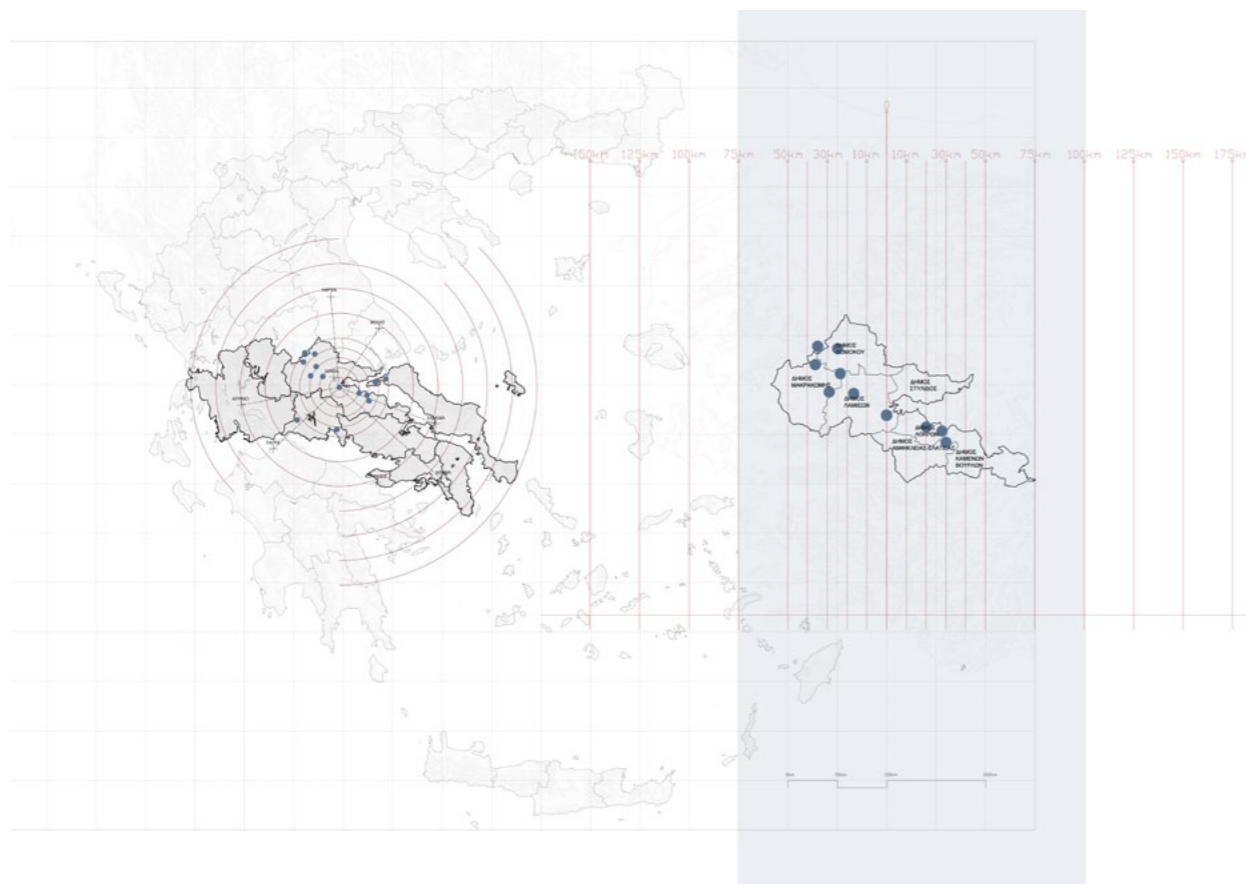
150km 125km 100km 75km 50km 30km 10km 0 10km 30km 50km 75km 100km 125km 150km 175km

ΔΗΜΟΣ ΔΟΜΟΚΟΥ

ΔΗΜΟΣ ΜΑΚΡΑΚΩΜΗΣ

ΔΗΜΟΣ ΣΤΥΛΙΔΟΣ

ΔΗΜΟΣ ΛΑΜΙΕΩΝ

ΔΗΜΟΣ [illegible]

ΔΗΜΟΣ ΑΜΦΙΚΛΕΙΑΣ-ΕΛΑΤΕΙΑΣ

ΔΗΜΟΣ ΚΑΜΕΝΩΝ ΒΟΥΡΛΩΝ